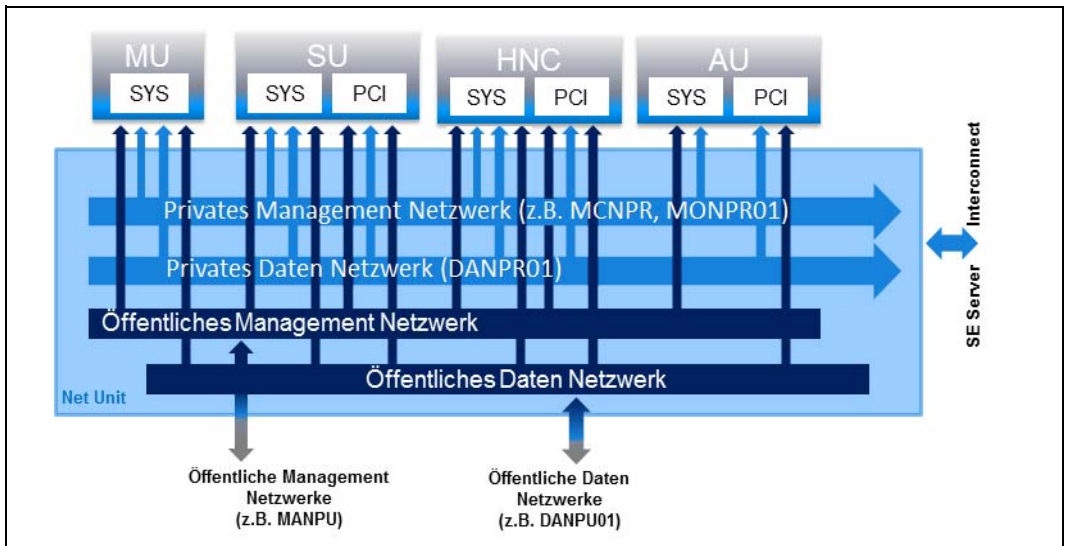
MU
SYS

SU
SYS PCI

HNC
SYS PCI

AU
SYS PCI

Privates Management Netzwerk (z.B. MCNPR, MONPR01)

Privates Daten Netzwerk (DANPR01)

Öffentliches Management Netzwerk

Öffentliches Daten Netzwerk

Net Unit

SE Server Interconnect

Öffentliche Management Netzwerke (z.B. MANPU)

Öffentliche Daten Netzwerke (z.B. DANPU01)